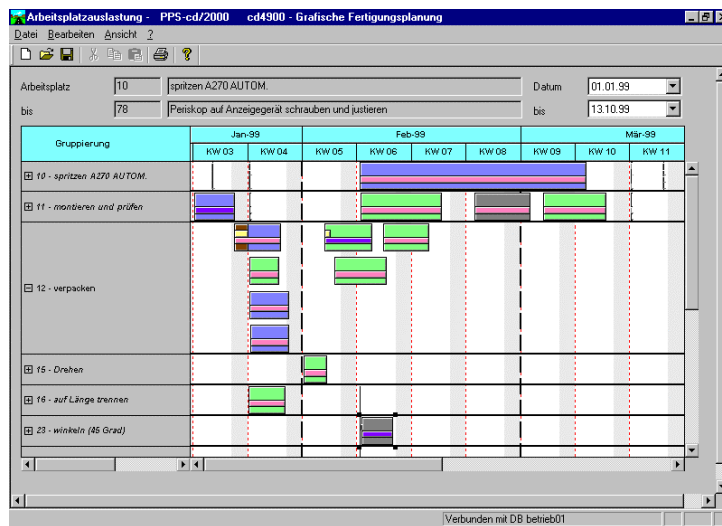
Arbeitsplatzauslastung - PPS-cd/2000 cd4900 - Grafische Fertigungsplanung

Datei Bearbeiten Ansicht ?

Arbeitsplatz 10 spritzen A270 AUTOM.

bis 78 Periskop auf Anzeigegerät schrauben und justieren

Datum 01.01.99

bis 13.10.99

| Gruppierung | Jan-99 | | Feb-99 | | | | Mär-99 | | |
|---|---|---|---|---|---|---|---|---|---|
| | KW 03 | KW 04 | KW 05 | KW 06 | KW 07 | KW 08 | KW 09 | KW 10 | KW 11 |
| ⊞ 10 - spritzen A270 AUTOM. | | | | | | | | | |
| ⊞ 11 - montieren und prüfen | | | | | | | | | |
| ⊟ 12 - verpacken | | | | | | | | | |
| ⊞ 15 - Drehen | | | | | | | | | |
| ⊞ 16 - auf Länge trennen | | | | | | | | | |
| ⊞ 23 - winkeln (45 Grad) | | | | | | | | | |

Verbunden mit DB betrieb01